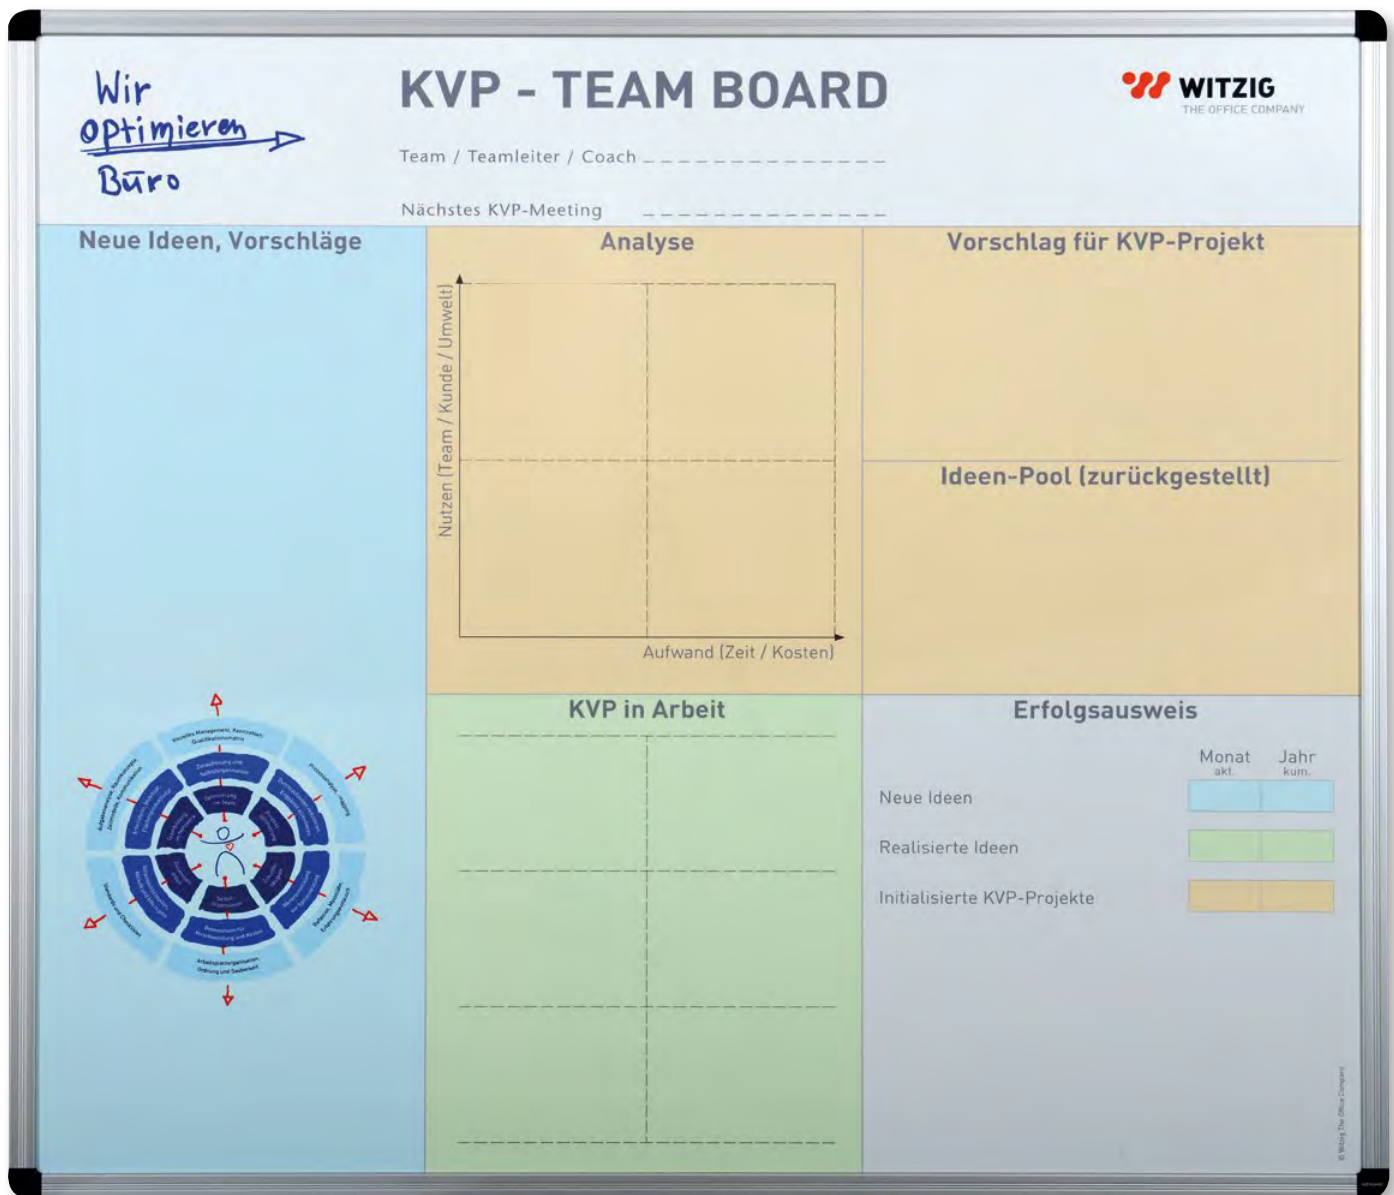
Wir optimieren Büro

KVP - TEAM BOARD

WITZIG
THE OFFICE COMPANY

Team / Teamleiter / Coach

Nächstes KVP-Meeting

Neue Ideen, Vorschläge

Analyse

Nutzen (Team / Kunde / Umwelt)

Aufwand (Zeit / Kosten)

Vorschlag für KVP-Projekt

Ideen-Pool (zurückgestellt)

KVP in Arbeit

Erfolgsausweis

| | Monat akt. | Jahr kum. |
|---|---|---|
| Neue Ideen | | |
| Realisierte Ideen | | |
| Initialisierte KVP-Projekte | | |

© Witzig The Office Company